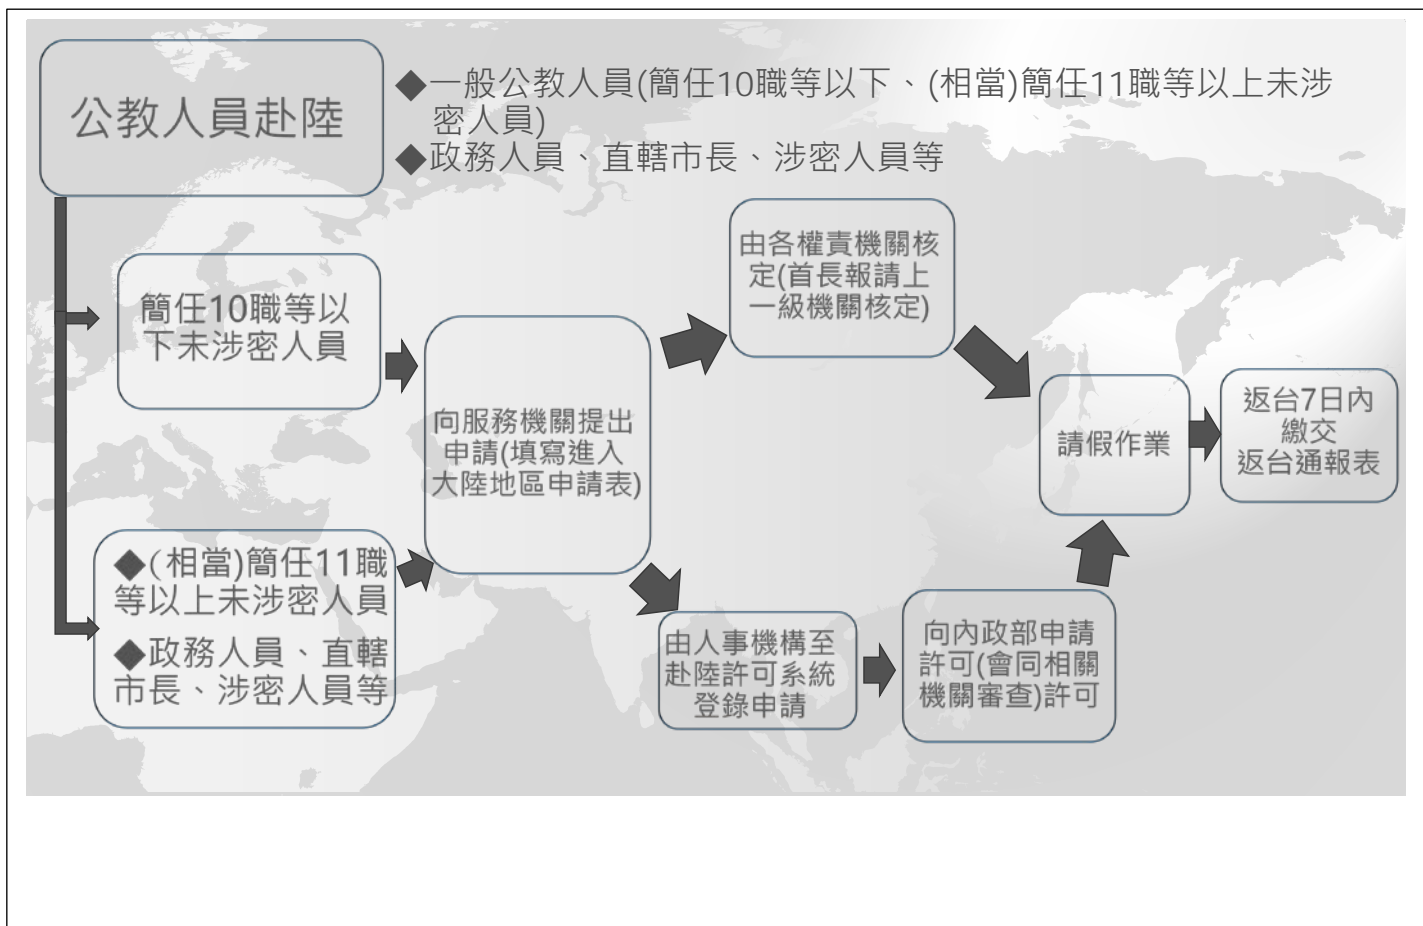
公教人員赴陸

◆一般公教人員(簡任10職等以下、(相當)簡任11職等以上未涉密人員)
◆政務人員、直轄市長、涉密人員等

簡任10職等以下未涉密人員

◆(相當)簡任11職等以上未涉密人員
◆政務人員、直轄市長、涉密人員等

向服務機關提出申請(填寫進入大陸地區申請表)

由各權責機關核定(首長報請上一級機關核定)

由人事機構至赴陸許可系統登錄申請

向內政部申請許可(會同相關機關審查)許可

請假作業

返台7日內繳交返台通報表